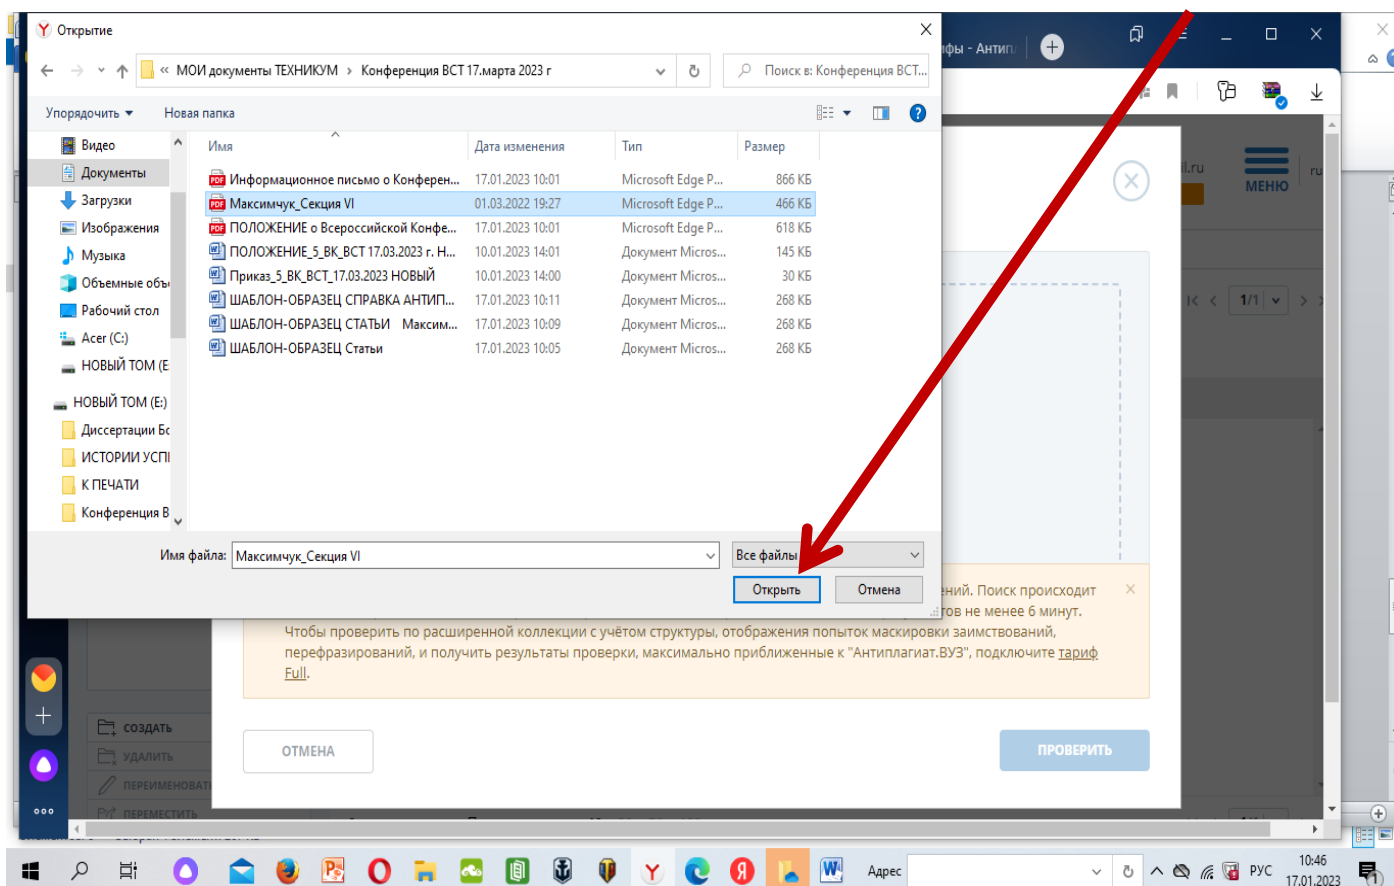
Открытие

« МОИ документы ТЕХНИКУМ › Конференция ВСТ 17.марта 2023 г

Поиск в: Конференция ВСТ...

Упорядочить ▾ Новая папка

Видео
Документы
Загрузки
Изображения
Музыка
Объемные объ
Рабочий стол
Acer (C:)
НОВЫЙ ТОМ (E
НОВЫЙ ТОМ (E:)
Диссертации Бо
ИСТОРИИ УСП
К ПЕЧАТИ
Конференция В

| Имя | Дата изменения | Тип | Размер |
|---|---|---|---|
| Информационное письмо о Конферен... | 17.01.2023 10:01 | Microsoft Edge P... | 866 КБ |
| Максимчук_Секция VI | 01.03.2022 19:27 | Microsoft Edge P... | 466 КБ |
| ПОЛОЖЕНИЕ о Всероссийской Конфе... | 17.01.2023 10:01 | Microsoft Edge P... | 618 КБ |
| ПОЛОЖЕНИЕ_5_ВК_ВСТ 17.03.2023 г. Н... | 10.01.2023 14:01 | Документ Micros... | 145 КБ |
| Приказ_5_ВК_ВСТ_17.03.2023 НОВЫЙ | 10.01.2023 14:00 | Документ Micros... | 30 КБ |
| ШАБЛОН-ОБРАЗЕЦ СПРАВКА АНТИП... | 17.01.2023 10:11 | Документ Micros... | 268 КБ |
| ШАБЛОН-ОБРАЗЕЦ СТАТЬИ Максим... | 17.01.2023 10:09 | Документ Micros... | 268 КБ |
| ШАБЛОН-ОБРАЗЕЦ Статьи | 17.01.2023 10:05 | Документ Micros... | 268 КБ |

Имя файла: Максимчук_Секция VI
Все файлы
Открыть
Отмена

фы - Антипл
il.ru
МЕНЮ
1/1
...ний. Поиск происходит
...тов не менее 6 минут.
Чтобы проверить по расширенной коллекции с учётом структуры, отображения попыток маскировки заимствований, перефразирований, и получить результаты проверки, максимально приближенные к "Антиплагиат.ВУЗ", подключите тариф Full.

ОТМЕНА
ПРОВЕРИТЬ

СОЗДАТЬ
УДАЛИТЬ
ПЕРЕИМЕНОВАТЬ
ПЕРЕМЕСТИТЬ

Адрес
РУС
10:46
17.01.2023